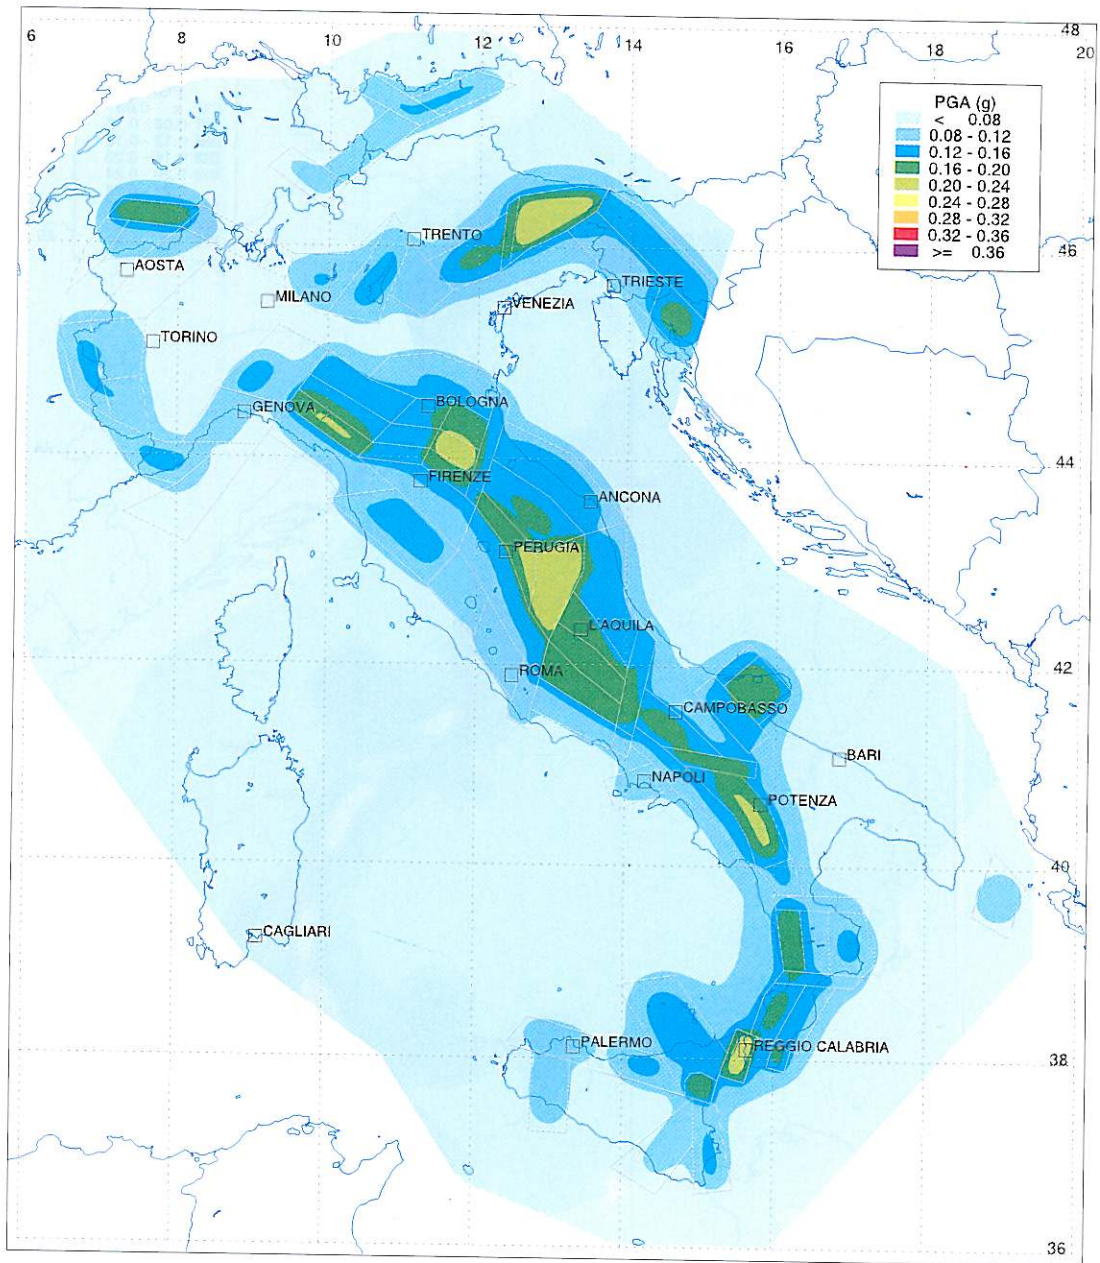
6
8
10
12
14
16
18
20
48

PGA (g)
< 0.08
0.08 - 0.12
0.12 - 0.16
0.16 - 0.20
0.20 - 0.24
0.24 - 0.28
0.28 - 0.32
0.32 - 0.36
>= 0.36

46
44
42
40
38
36

TRENTO
AOSTA
MILANO
TRIESTE
VENEZIA
TORINO
GENOVA
BOLOGNA
FIRENZE
ANCONA
PERUGIA
L'AQUILA
ROMA
CAMPOBASSO
BARI
NAPOLI
POTENZA
CAGLIARI
PALERMO
REGGIO CALABRIA